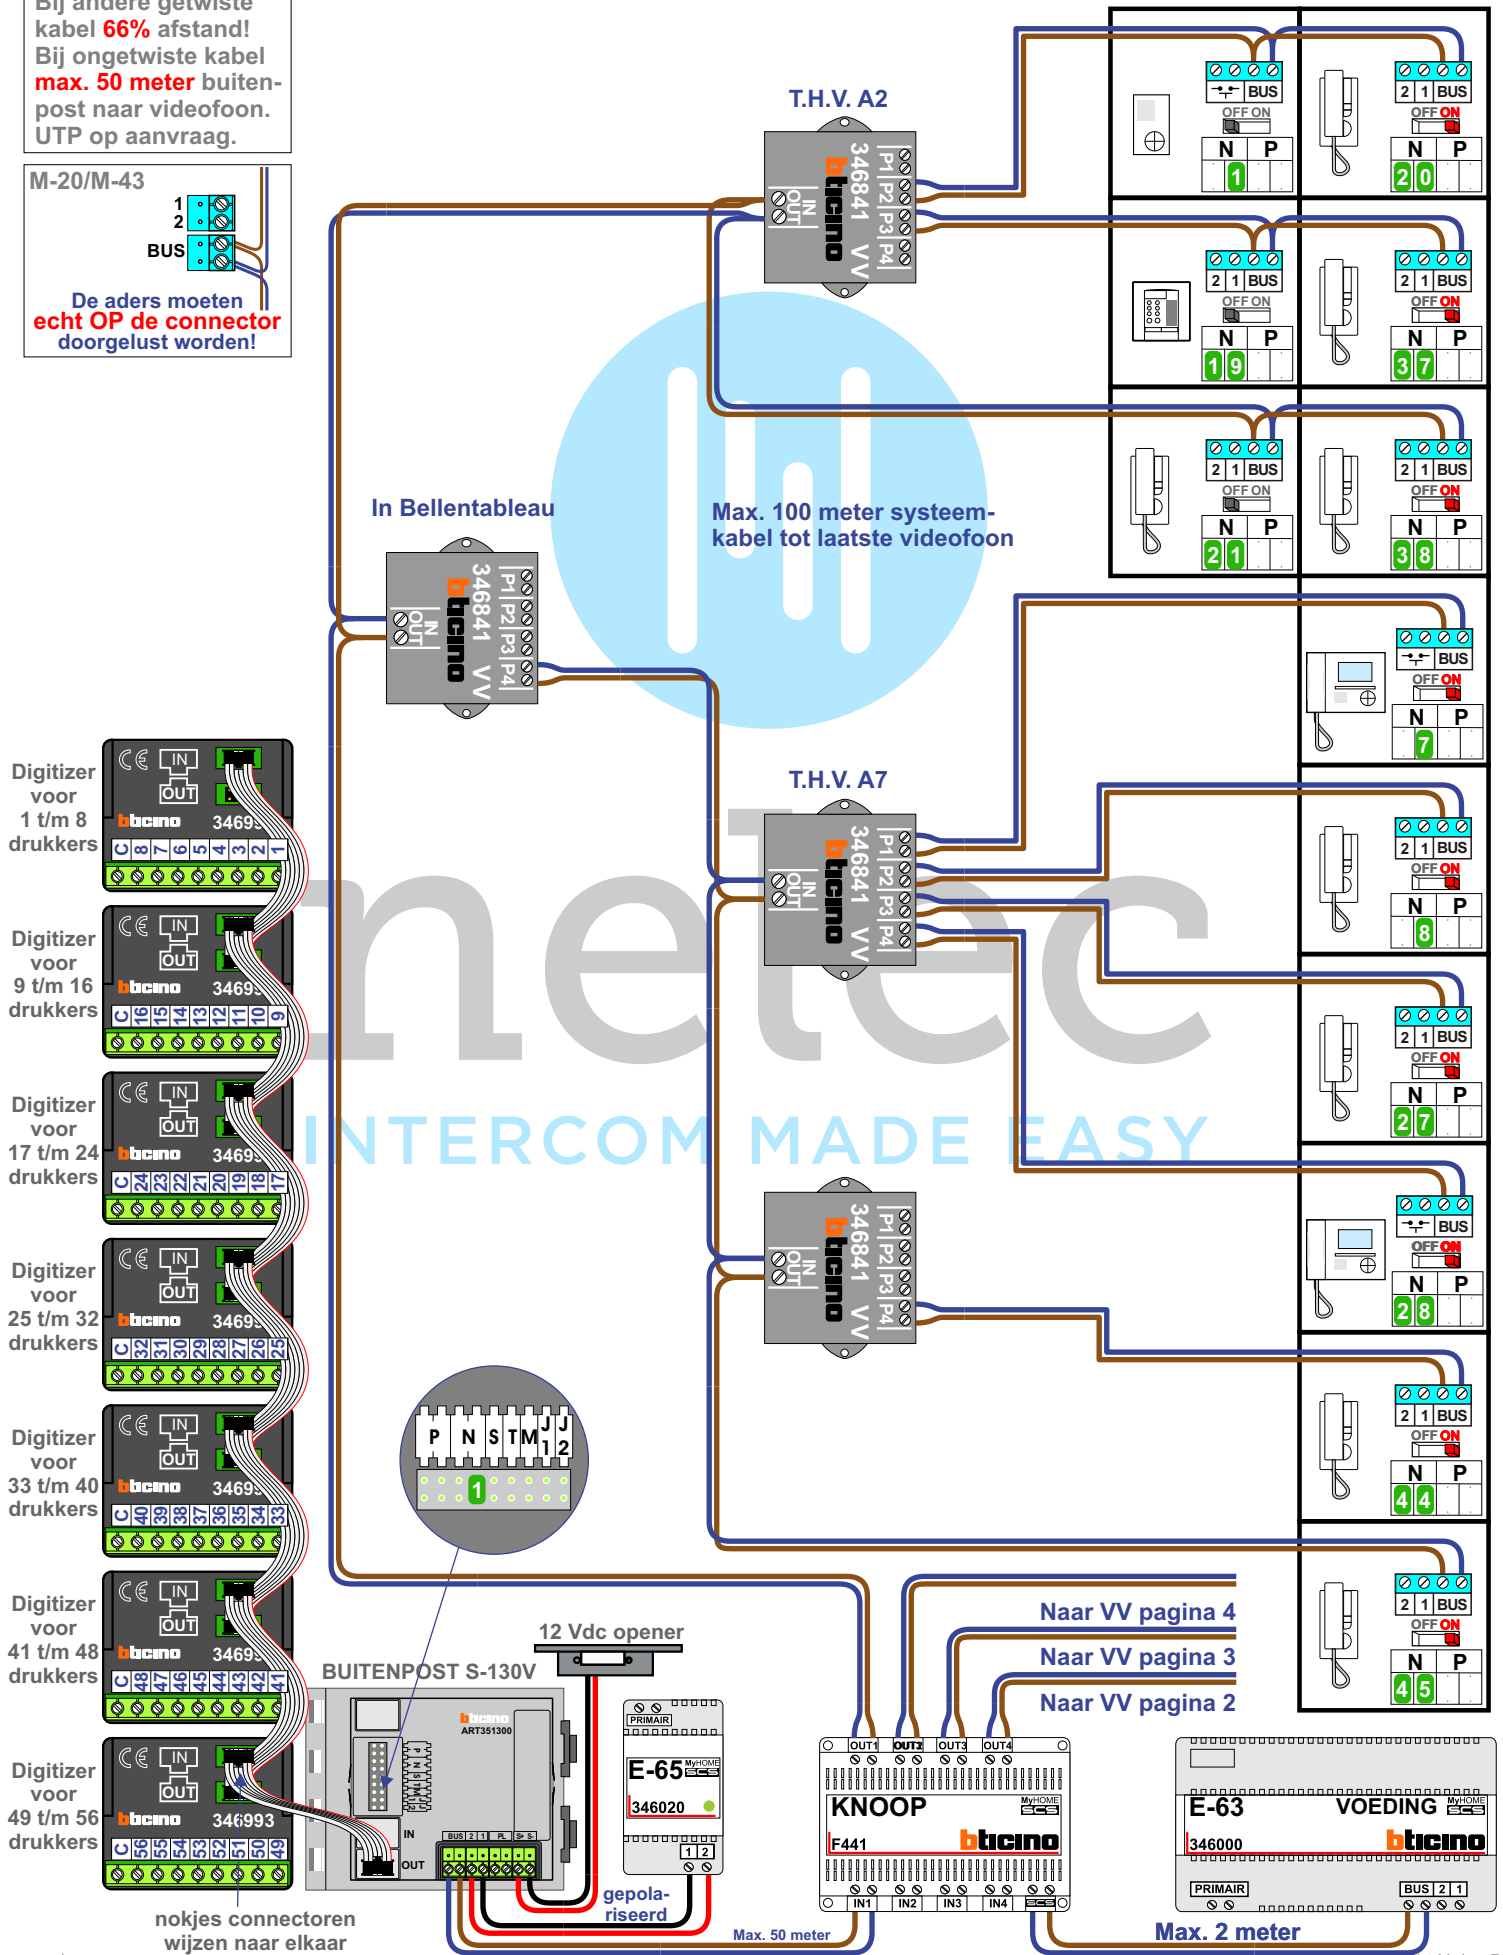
Bij andere getwiste kabel 66% afstand! Bij ongetwiste kabel max. 50 meter buitenpost naar videofoon. UTP op aanvraag.

M-20/M-43
1
2
BUS
De aders moeten echt OP de connector doorgelust worden!

T.H.V. A2
346841 bticino VV
P1 P2 P3 P4
IN OUT

BUS
OFF ON
N P
1

2 1 BUS
OFF ON
N P
2 0

2 1 BUS
OFF ON
N P
1 9

2 1 BUS
OFF ON
N P
3 7

2 1 BUS
OFF ON
N P
2 1

2 1 BUS
OFF ON
N P
3 8

In Bellentableau
346841 bticino VV
P1 P2 P3 P4
IN OUT

Max. 100 meter systeemkabel tot laatste videofoon

BUS
OFF ON
N P
7

T.H.V. A7
346841 bticino VV
P1 P2 P3 P4
IN OUT

2 1 BUS
OFF ON
N P
8

2 1 BUS
OFF ON
N P
2 7

346841 bticino VV
P1 P2 P3 P4
IN OUT

BUS
OFF ON
N P
2 8

2 1 BUS
OFF ON
N P
4 4

2 1 BUS
OFF ON
N P
4 5

Digitizer voor 1 t/m 8 drukkers
IN OUT bticino 3469
C 8 7 6 5 4 3 2 1

Digitizer voor 9 t/m 16 drukkers
IN OUT bticino 3469
C 16 15 14 13 12 11 10 9

Digitizer voor 17 t/m 24 drukkers
IN OUT bticino 3469
C 24 23 22 21 20 19 18 17

Digitizer voor 25 t/m 32 drukkers
IN OUT bticino 3469
C 32 31 30 29 28 27 26 25

Digitizer voor 33 t/m 40 drukkers
IN OUT bticino 3469
C 40 39 38 37 36 35 34 33

Digitizer voor 41 t/m 48 drukkers
IN OUT bticino 3469
C 48 47 46 45 44 43 42 41

Digitizer voor 49 t/m 56 drukkers
IN OUT bticino 346993
C 56 55 54 53 52 51 50 49

nokjes connectoren wijzen naar elkaar

P N S T M J1 J2
1

12 Vdc opener
BUITENPOST S-130V
bticino ART351300
IN OUT
BUS 2 1 PL S+ S-

PRIMAIR
E-65 MyHOME SCS
346020
1 2
gepolariseerd

Max. 50 meter

Naar VV pagina 4
Naar VV pagina 3
Naar VV pagina 2

OUT1 OUT2 OUT3 OUT4
KNOOP MyHOME SCS
F441 bticino
IN1 IN2 IN3 IN4 SCS

E-63 VOEDING MyHOME SCS
346000 bticino
PRIMAIR BUS 2 1

Max. 2 meter

metec INTERCOM MADE EASY